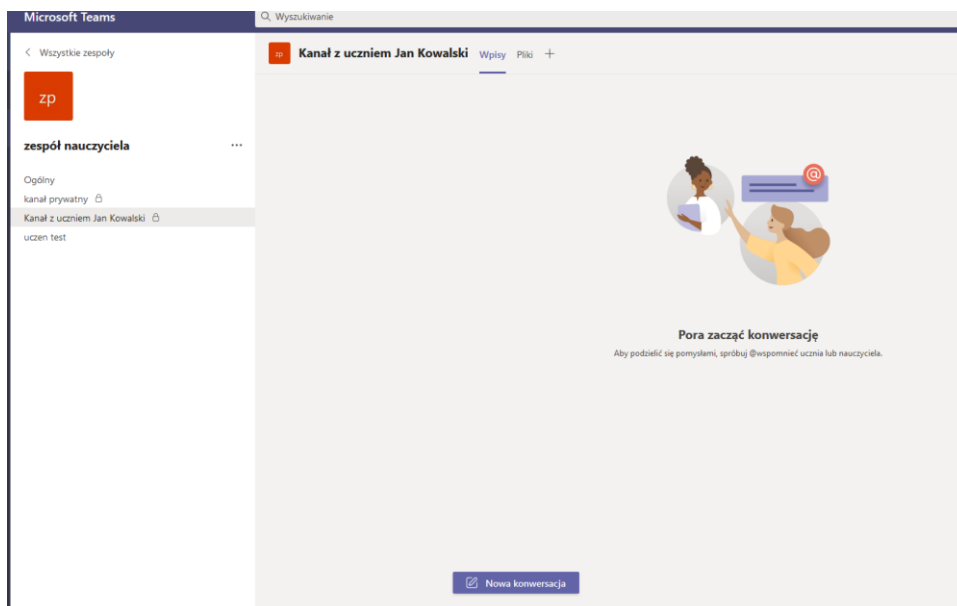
Microsoft Teams

Wyszukiwanie

Wszystkie zespoły

zp

zespół nauczyciela

...

Ogólny

kanał prywatny

Kanał z uczniem Jan Kowalski

uczen test

zp

Kanał z uczniem Jan Kowalski

Wpisy

Pliki

+

Pora zacząć konwersację

Aby podzielić się pomysłami, spróbuj @wspomnieć ucznia lub nauczyciela.

Nowa konwersacja